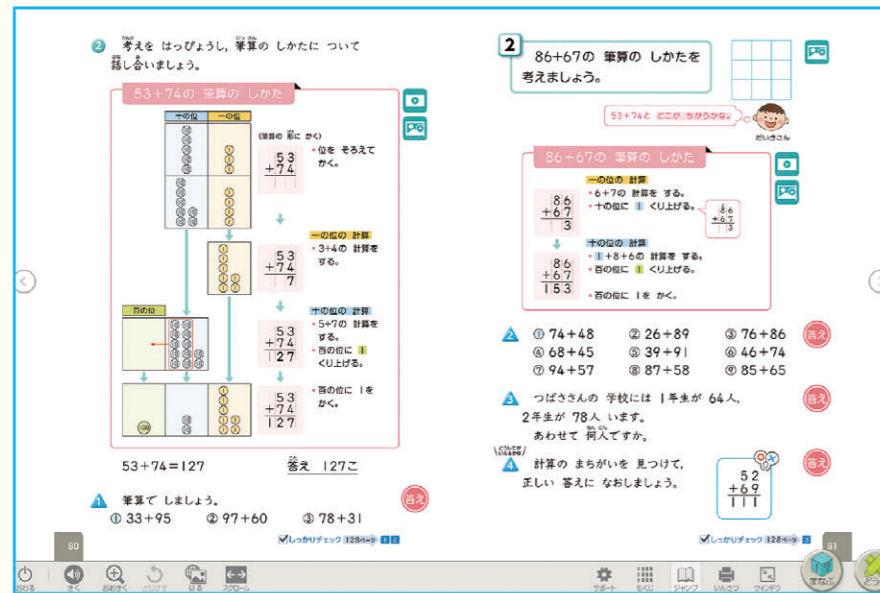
② 考えを はっぴょうし, 筆算の しかたに ついて 話し合いましょう。

53+74の 筆算の しかた

| 十の位 | 一の位 |
|---|---|

(筆算の 形に かく)

$\begin{array}{r} 53 \\ +74 \\ \hline \end{array}$

• 位を そろえて かく。

一の位の 計算

$\begin{array}{r} 53 \\ +74 \\ \hline 7 \end{array}$

• 3+4の 計算を する。

百の位

十の位の 計算

$\begin{array}{r} 53 \\ +74 \\ \hline 127 \end{array}$

• 5+7の 計算を する。
• 百の位に 1 くり上げる。

$\begin{array}{r} 53 \\ +74 \\ \hline 127 \end{array}$

• 百の位に 1を かく。

100

53+74=127　　答え 127こ

1 筆算で しましょう。
① 33+95　② 97+60　③ 78+31

答え

✓しっかりチェック 128ページ 1 2

80

2 86+67の 筆算の しかたを 考えましょう。

53+74と どこが ちがうかな。

だいきさん

86+67の 筆算の しかた

一の位の 計算

$\begin{array}{r} 86 \\ +67 \\ \hline 3 \end{array}$

• 6+7の 計算を する。
• 十の位に 1 くり上げる。

$\begin{array}{r} 86 \\ +67 \\ \hline 3 \end{array}$

十の位の 計算

$\begin{array}{r} 86 \\ +67 \\ \hline 153 \end{array}$

• 1+8+6の 計算を する。
• 百の位に 1 くり上げる。

• 百の位に 1を かく。

2 ① 74+48　② 26+89　③ 76+86
④ 68+45　⑤ 39+91　⑥ 46+74
⑦ 94+57　⑧ 87+58　⑨ 85+65

答え

3 つばささんの 学校には 1年生が 64人, 2年生が 78人 います。
あわせて 何人ですか。

答え

どうしてまちがえるかな

4 計算の まちがいを 見つけて, 正しい 答えに なおしましょう。

$\begin{array}{r} 52 \\ +69 \\ \hline 111 \end{array}$

答え

✓しっかりチェック 128ページ 3

81

おわる　きく　おおきく　とりけす　はる　スクロール　サポート　もくじ　ジャンプ　いんさつ　ウインドウ　まなぶ